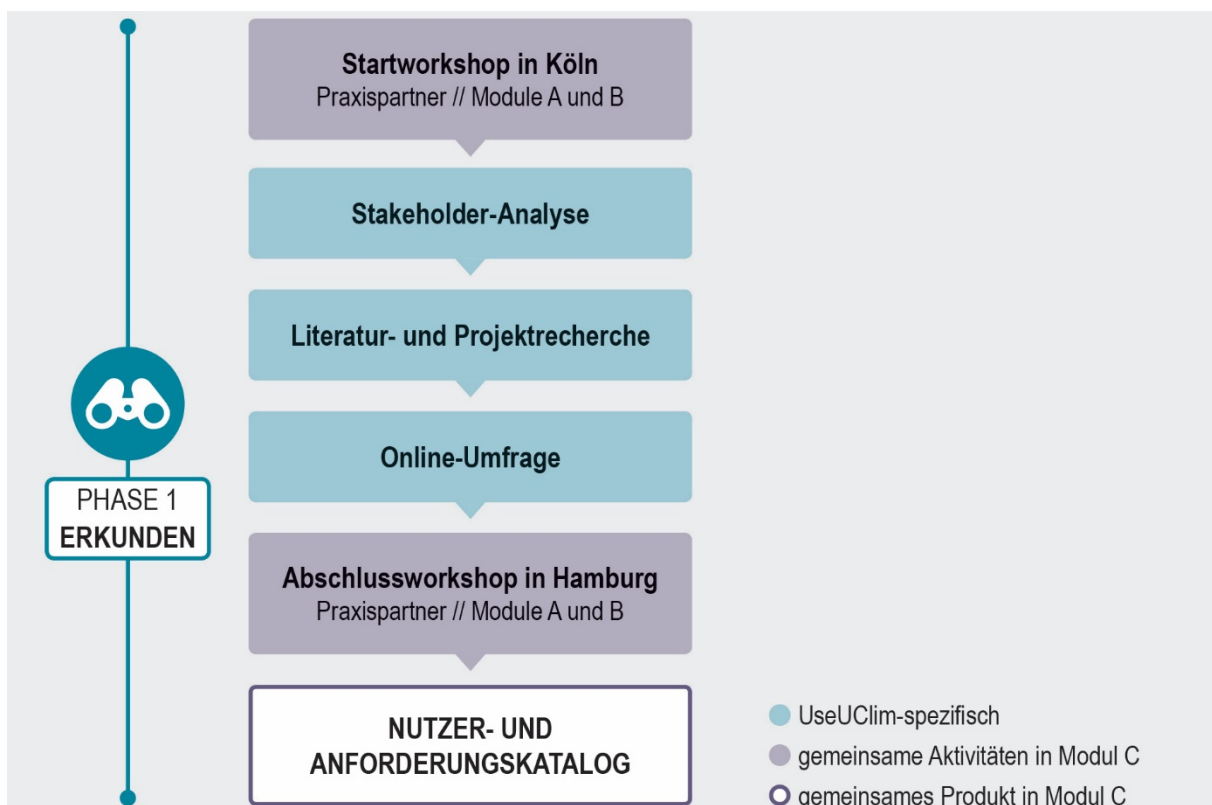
PHASE 1
ERKUNDEN

Startworkshop in Köln
Praxispartner // Module A und B

Stakeholder-Analyse

Literatur- und Projektrecherche

Online-Umfrage

Abschlussworkshop in Hamburg
Praxispartner // Module A und B

NUTZER- UND ANFORDERUNGSKATALOG

UseUClim-spezifisch
gemeinsame Aktivitäten in Modul C
gemeinsames Produkt in Modul C